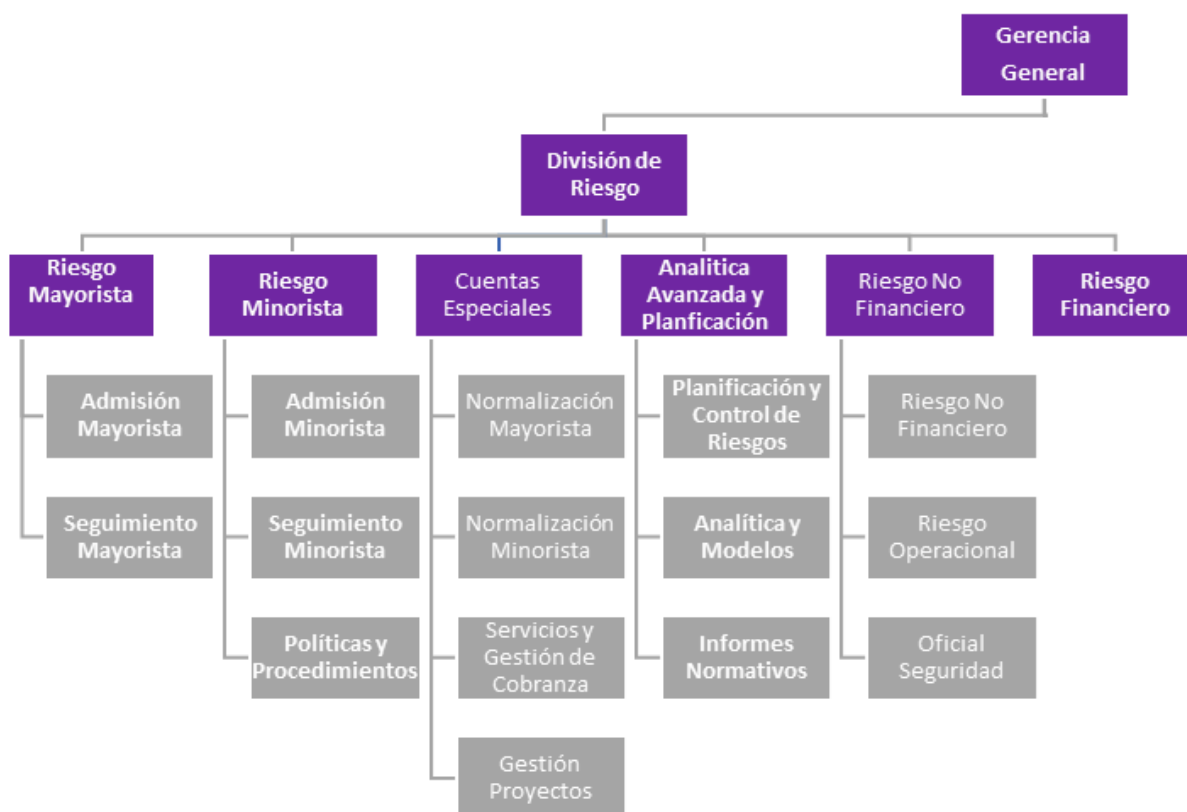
Gerencia General

División de Riesgo

Riesgo Mayorista

Admisión Mayorista

Seguimiento Mayorista

Riesgo Minorista

Admisión Minorista

Seguimiento Minorista

Políticas y Procedimientos

Cuentas Especiales

Normalización Mayorista

Normalización Minorista

Servicios y Gestión de Cobranza

Gestión Proyectos

Analitica Avanzada y Planficación

Planificación y Control de Riesgos

Analítica y Modelos

Informes Normativos

Riesgo No Financiero

Riesgo No Financiero

Riesgo Operacional

Oficial Seguridad

Riesgo Financiero